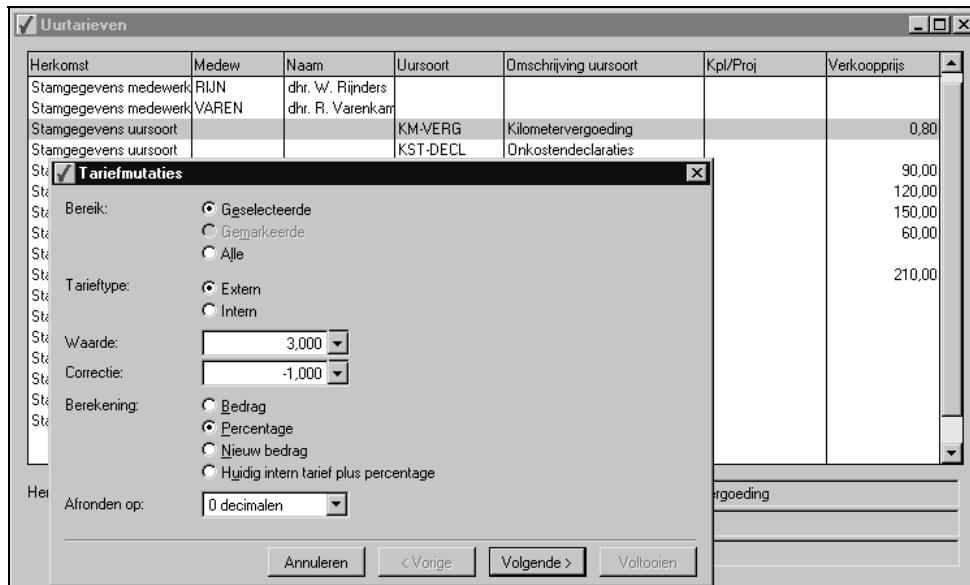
Uurtarieven

| Herkomst | Medew | Naam | Uursoort | Omschrijving uursoort | Kpl/Proj | Verkoopprijs |
|---|---|---|---|---|---|---|
| Stamgegevens medewerk | RIJN | dhr. W. Rijnders | | | | |
| Stamgegevens medewerk | VAREN | dhr. R. Varenkam | | | | |
| Stamgegevens uursoort | | | KM-VERG | Kilometervergoeding | | 0,80 |
| Stamgegevens uursoort | | | KST-DECL | Onkostendeclaraties | | |
| Sta | | | | | | 90,00 |
| Sta | | | | | | 120,00 |
| Sta | | | | | | 150,00 |
| Sta | | | | | | 60,00 |
| Sta | | | | | | |
| Sta | | | | | | 210,00 |
| Sta | | | | | | |
| Sta | | | | | | |
| Sta | | | | | | |
| Sta | | | | | | |
| Sta | | | | | | |
| Sta | | | | | | |
| Sta | | | | | | |

Her

rgoeding

Tariefmutaties

Bereik:
Geselecteerde
Gemarkeerde
Alle

Tarieftype:
Extern
Intern

Waarde: 3,000

Correctie: -1,000

Berekening:
Bedrag
Percentage
Nieuw bedrag
Huidig intern tarief plus percentage

Afronden op: 0 decimalen

Annuleren
< Vorige
Volgende >
Voltooien